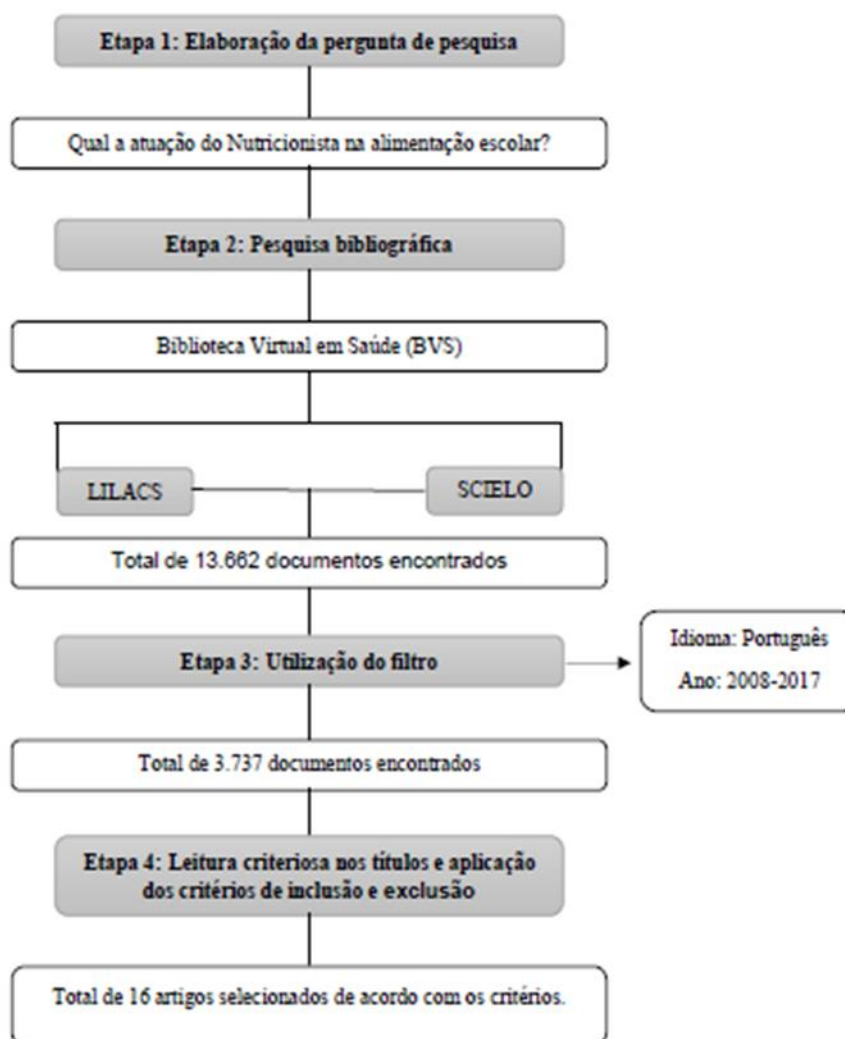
Etapa 1: Elaboração da pergunta de pesquisa

Qual a atuação do Nutricionista na alimentação escolar?

Etapa 2: Pesquisa bibliográfica

Biblioteca Virtual em Saúde (BVS)

LILACS

SCIELO

Total de 13.662 documentos encontrados

Etapa 3: Utilização do filtro

Idioma: Português
Ano: 2008-2017

Total de 3.737 documentos encontrados

Etapa 4: Leitura criteriosa nos títulos e aplicação dos critérios de inclusão e exclusão

Total de 16 artigos selecionados de acordo com os critérios.